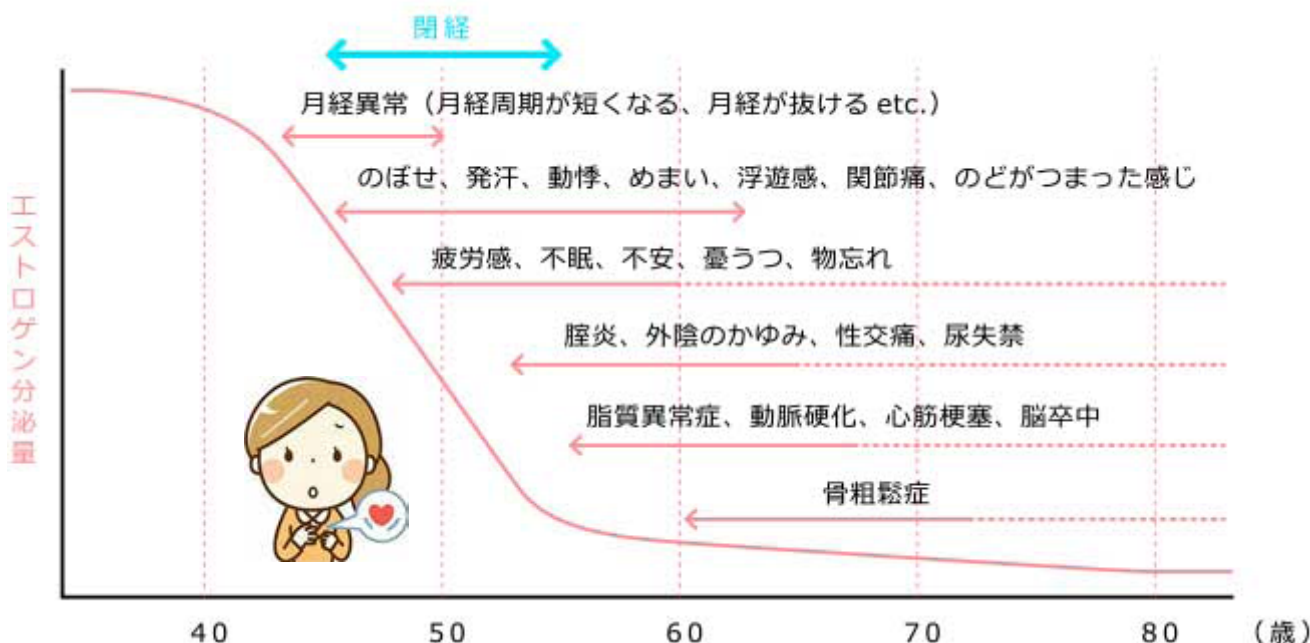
閉経

月経異常（月経周期が短くなる、月経が抜ける etc.）

のぼせ、発汗、動悸、めまい、浮遊感、関節痛、のどがつまった感じ

疲労感、不眠、不安、憂うつ、物忘れ

膣炎、外陰のかゆみ、性交痛、尿失禁

脂質異常症、動脈硬化、心筋梗塞、脳卒中

骨粗鬆症

エストロゲン分泌量

40 50 60 70 80 （歳）